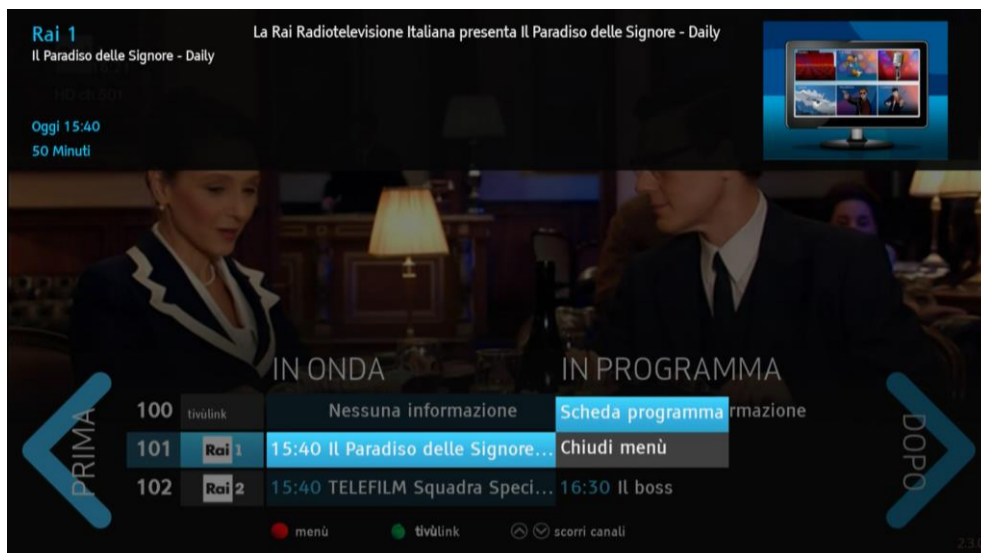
Rai 1
Il Paradiso delle Signore - Daily

Oggi 15:40
50 Minuti

La Rai Radiotelevisione Italiana presenta Il Paradiso delle Signore - Daily

PRIMA

IN ONDA

IN PROGRAMMA

DOPO

| | | | |
|---|---|---|---|
| 100 | tivùlink | Nessuna informazione | Scheda programma rmazione |
| 101 | Rai 1 | 15:40 Il Paradiso delle Signore... | Chiudi menù |
| 102 | Rai 2 | 15:40 TELEFILM Squadra Speci... | 16:30 Il boss |

menù tivùlink scorri canali